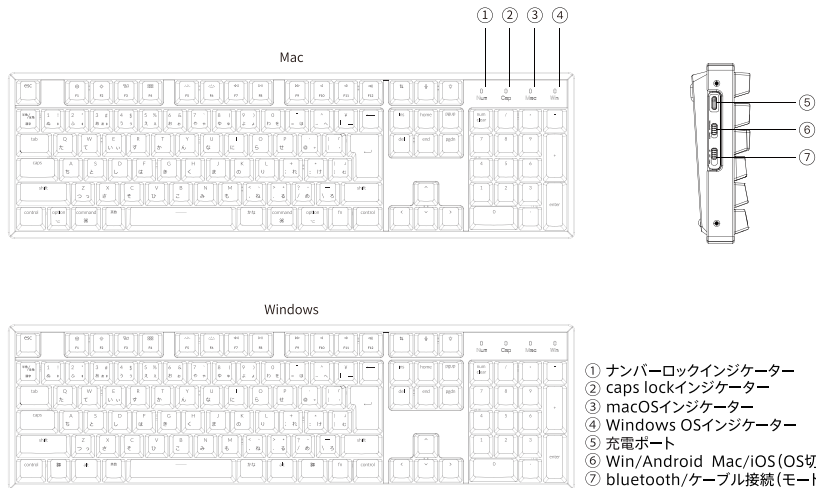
① ② ③ ④

Mac

Num Cap Mac Win

⑤
⑥
⑦

Windows

Num Cap Mac Win

① ナンバーロックインジケーター
② caps lockインジケーター
③ macOSインジケーター
④ Windows OSインジケーター
⑤ 充電ポート
⑥ Win/Android Mac/iOS(OS切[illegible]
⑦ bluetooth/ケーブル接続(モー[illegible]